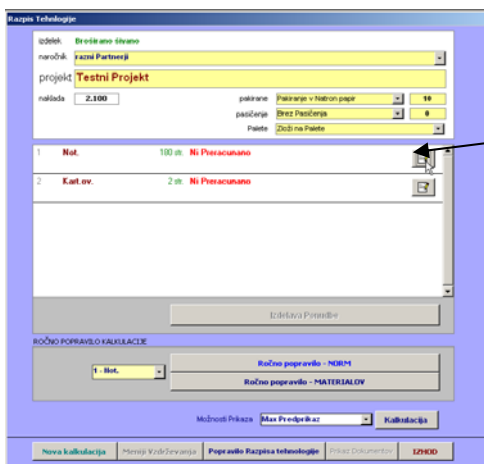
Razpis Tehnologije

izdelek Broširano šivano

naročnik razni Partnerji

projekt Testni Projekt

naklada 2.100

pakirane Pakiranje v Natron papir 10

pasičenje Brez Pasičenja 0

Palete Zloži na Palete

1 Not. 100 str. Ni Preracunano

2 Kart.ov. 2 str. Ni Preracunano

Izdelava Ponudbe

ROČNO POPRAVILO KALKULACIJE

1 - Not.

Ročno popravilo - NORM

Ročno popravilo - MATERIALOV

Možnosti Prikaza Max Predprikaz Kalkulacija

Nova kalkulacija Meniji Vzdrževanja Popravilo Razpisa tehnologije Prikaz Dokumentov IZHOD